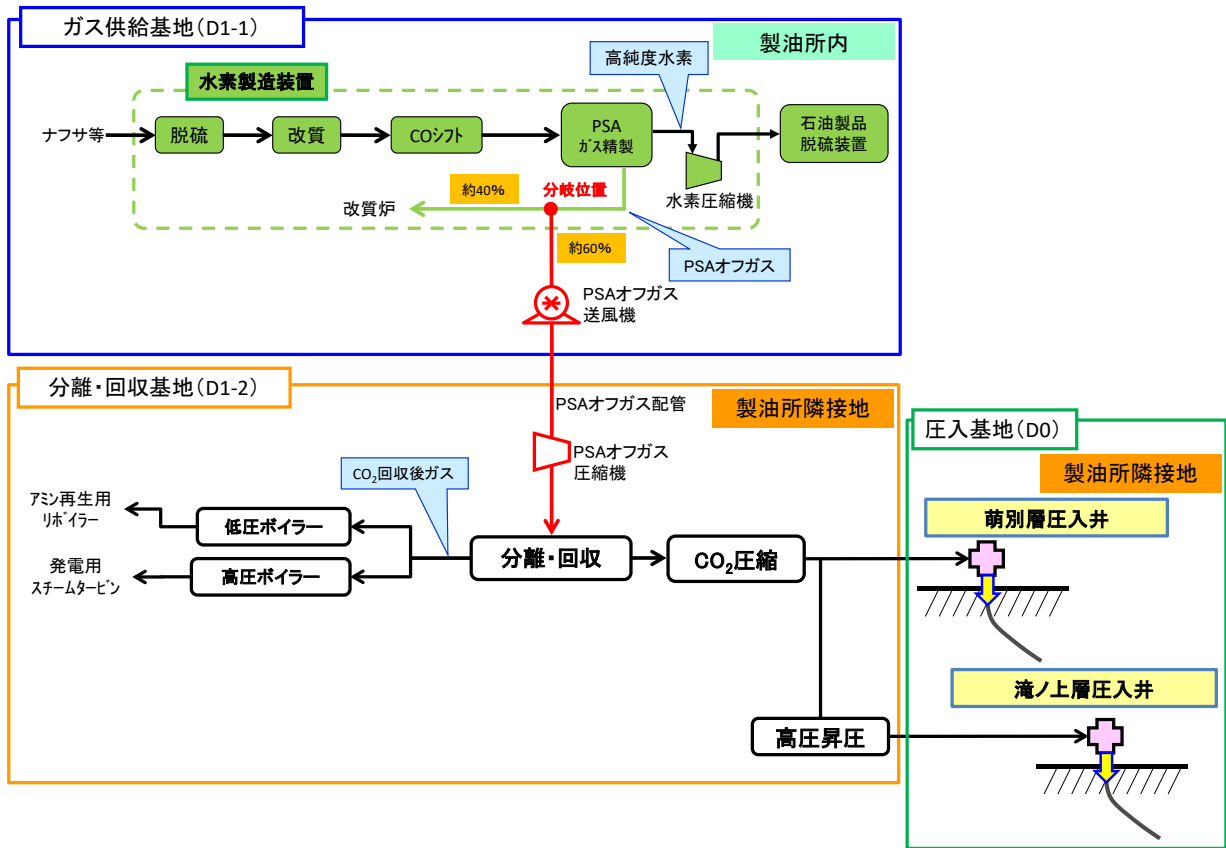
ガス供給基地（D1-1）

製油所内

高純度水素

水素製造装置

ナフサ等

脱硫

改質

COシフト

PSA ガス精製

石油製品 脱硫装置

水素圧縮機

約40%

分岐位置

改質炉

約60%

PSAオフガス

PSAオフガス 送風機

分離・回収基地（D1-2）

PSAオフガス配管

製油所隣接地

圧入基地（D0）

PSAオフガス 圧縮機

製油所隣接地

$CO_2$回収後ガス

アミン再生用 リボイラー

低圧ボイラー

萌別層圧入井

発電用 スチームタービン

高圧ボイラー

分離・回収

$CO_2$圧縮

滝ノ上層圧入井

高圧昇圧